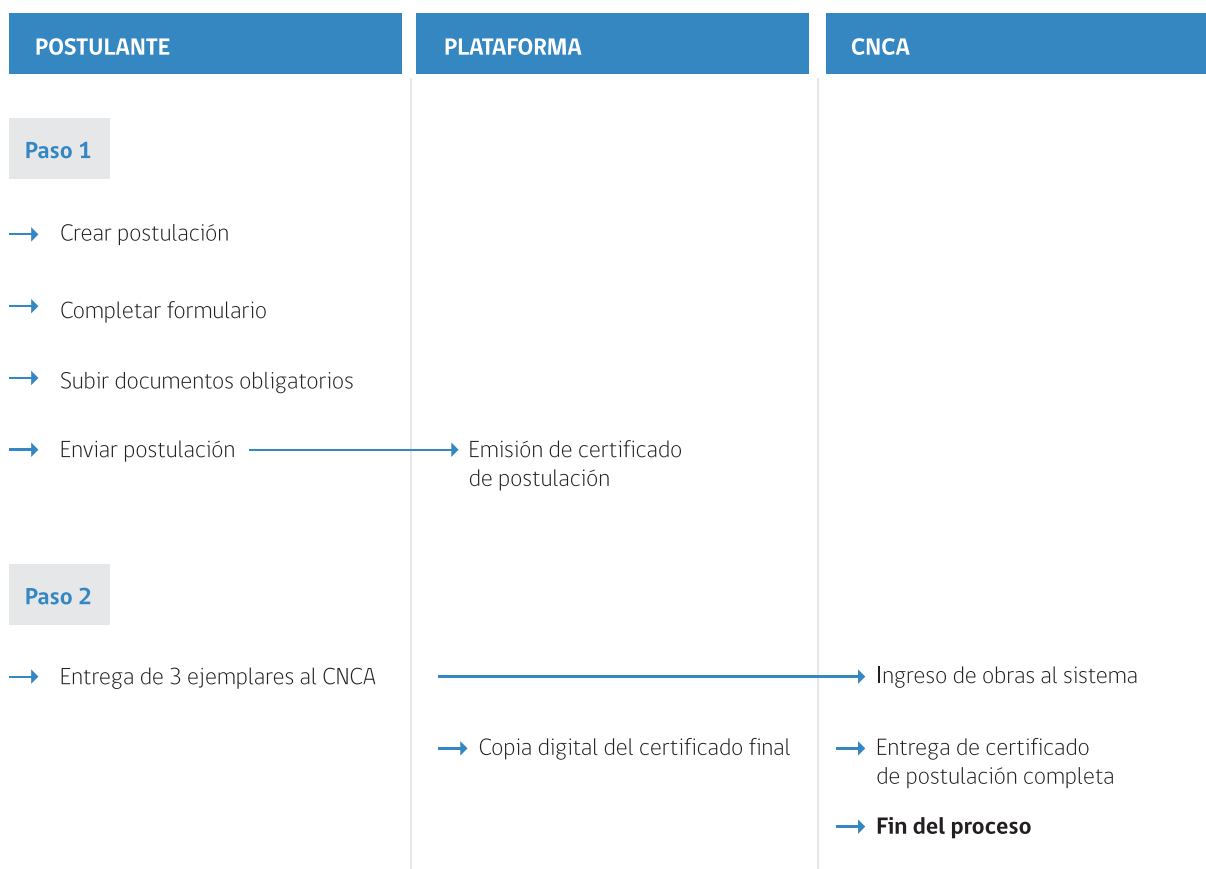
POSTULANTE

Paso 1

Crear postulación

Completar formulario

Subir documentos obligatorios

Enviar postulación

Paso 2

Entrega de 3 ejemplares al CNCA

PLATAFORMA

Emisión de certificado de postulación

Copia digital del certificado final

CNCA

Ingreso de obras al sistema

Entrega de certificado de postulación completa

Fin del proceso